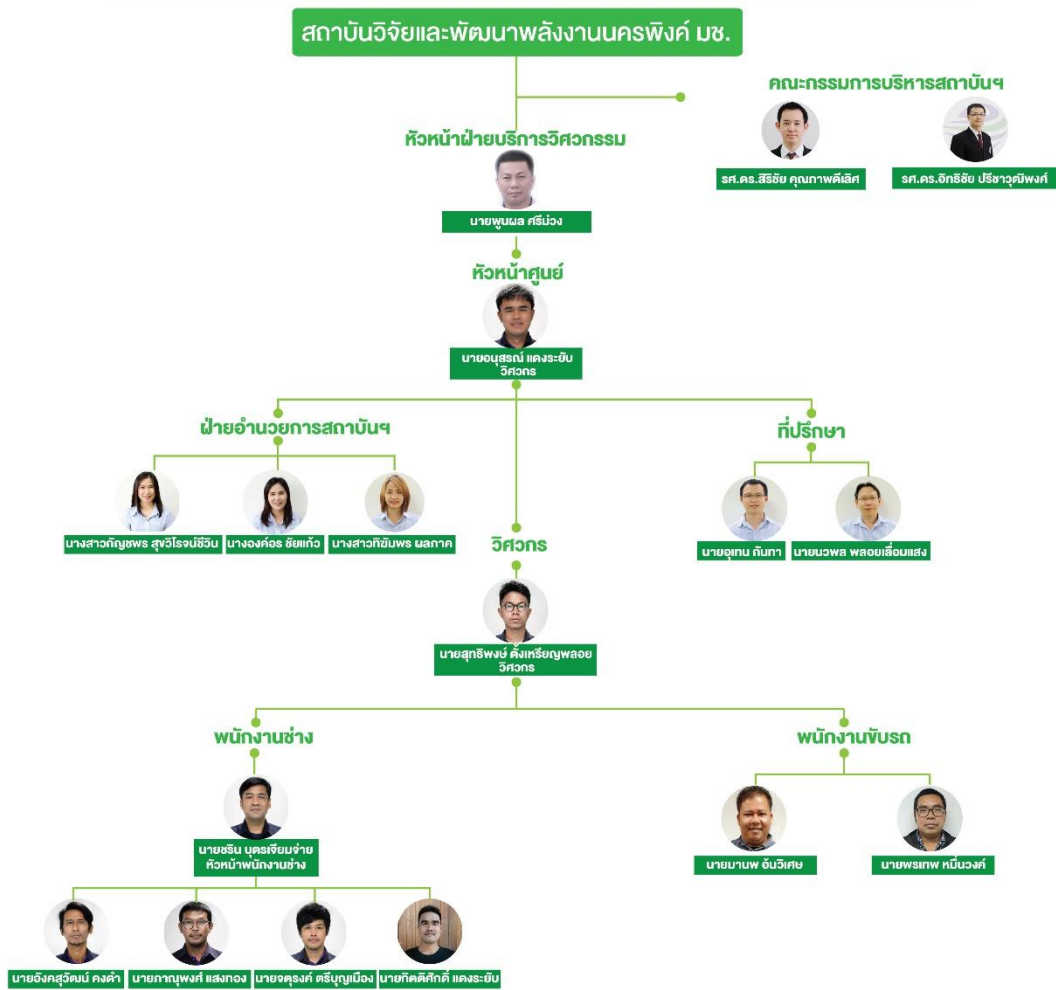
สถาบันวิจัยและพัฒนาพลังงานนครพิงค์ มช.

คณะกรรมการบริหารสถาบันฯ

รศ.ดร.สิริชัย คุณภาพดีเลิศ

รศ.ดร.อิทธิชัย ปรีชาวุฒิพงศ์

หัวหน้าฝ่ายบริการวิศวกรรม

นายพูนผล ศรีม่วง

หัวหน้าศูนย์

นายอนุสรณ์ แดงระยับ
วิศวกร

ฝ่ายอำนวยการสถาบันฯ

นางสาวกัญชพร สุขวิโรจน์ชีวิน

นางองค์อร ชัยแก้ว

นางสาวทิชัมพร ผลกาค

ที่ปรึกษา

นายอุเทน กันทา

นายนวพล พลอยเลื่อมแสง

วิศวกร

นายสุทธิพงษ์ ตั้งเหรียญพลอย
วิศวกร

พนักงานช่าง

นายชรินทร์ บุตรเจียมจ่าย
หัวหน้าพนักงานช่าง

นายอังคสุวัฒน์ คงคำ

นายภาณุพงศ์ แสงทอง

นายจตุรงค์ ตรีบุญเมือง

นายกิตติศักดิ์ แดงระยับ

พนักงานขับรถ

นายมานพ อินวิเศษ

นายพรเทพ หมื่นวงค์